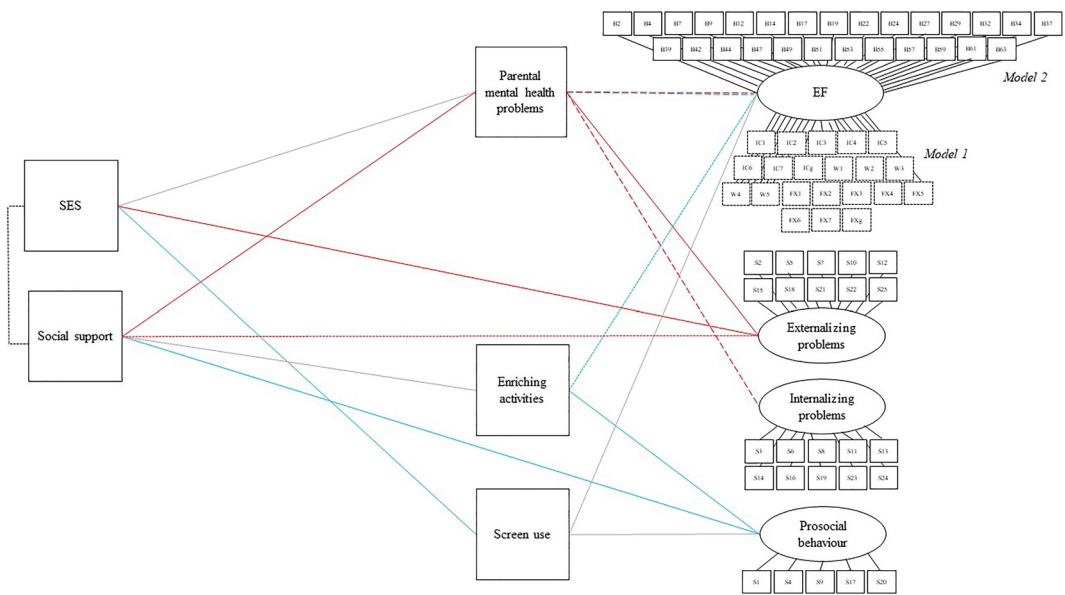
B2 B4 B7 B9 B12 B14 B17 B19 B22 B24 B27 B29 B32 B34 B37
B39 B42 B44 B47 B49 B51 B53 B55 B57 B59 B61 B63

Model 2

EF

IC1 IC2 IC3 IC4 IC5
IC6 IC7 IC8 W1 W2 W3
W4 W5 FX1 FX2 FX3 FX4 FX5
FX6 FX7 FX8

Model 1

Parental mental health problems

SES

Social support

S2 S5 S7 S10 S12
S15 S18 S21 S22 S25

Externalizing problems

Enriching activities

Internalizing problems

S3 S6 S8 S11 S13
S14 S16 S19 S23 S24

Screen use

Prosocial behaviour

S1 S4 S9 S17 S20